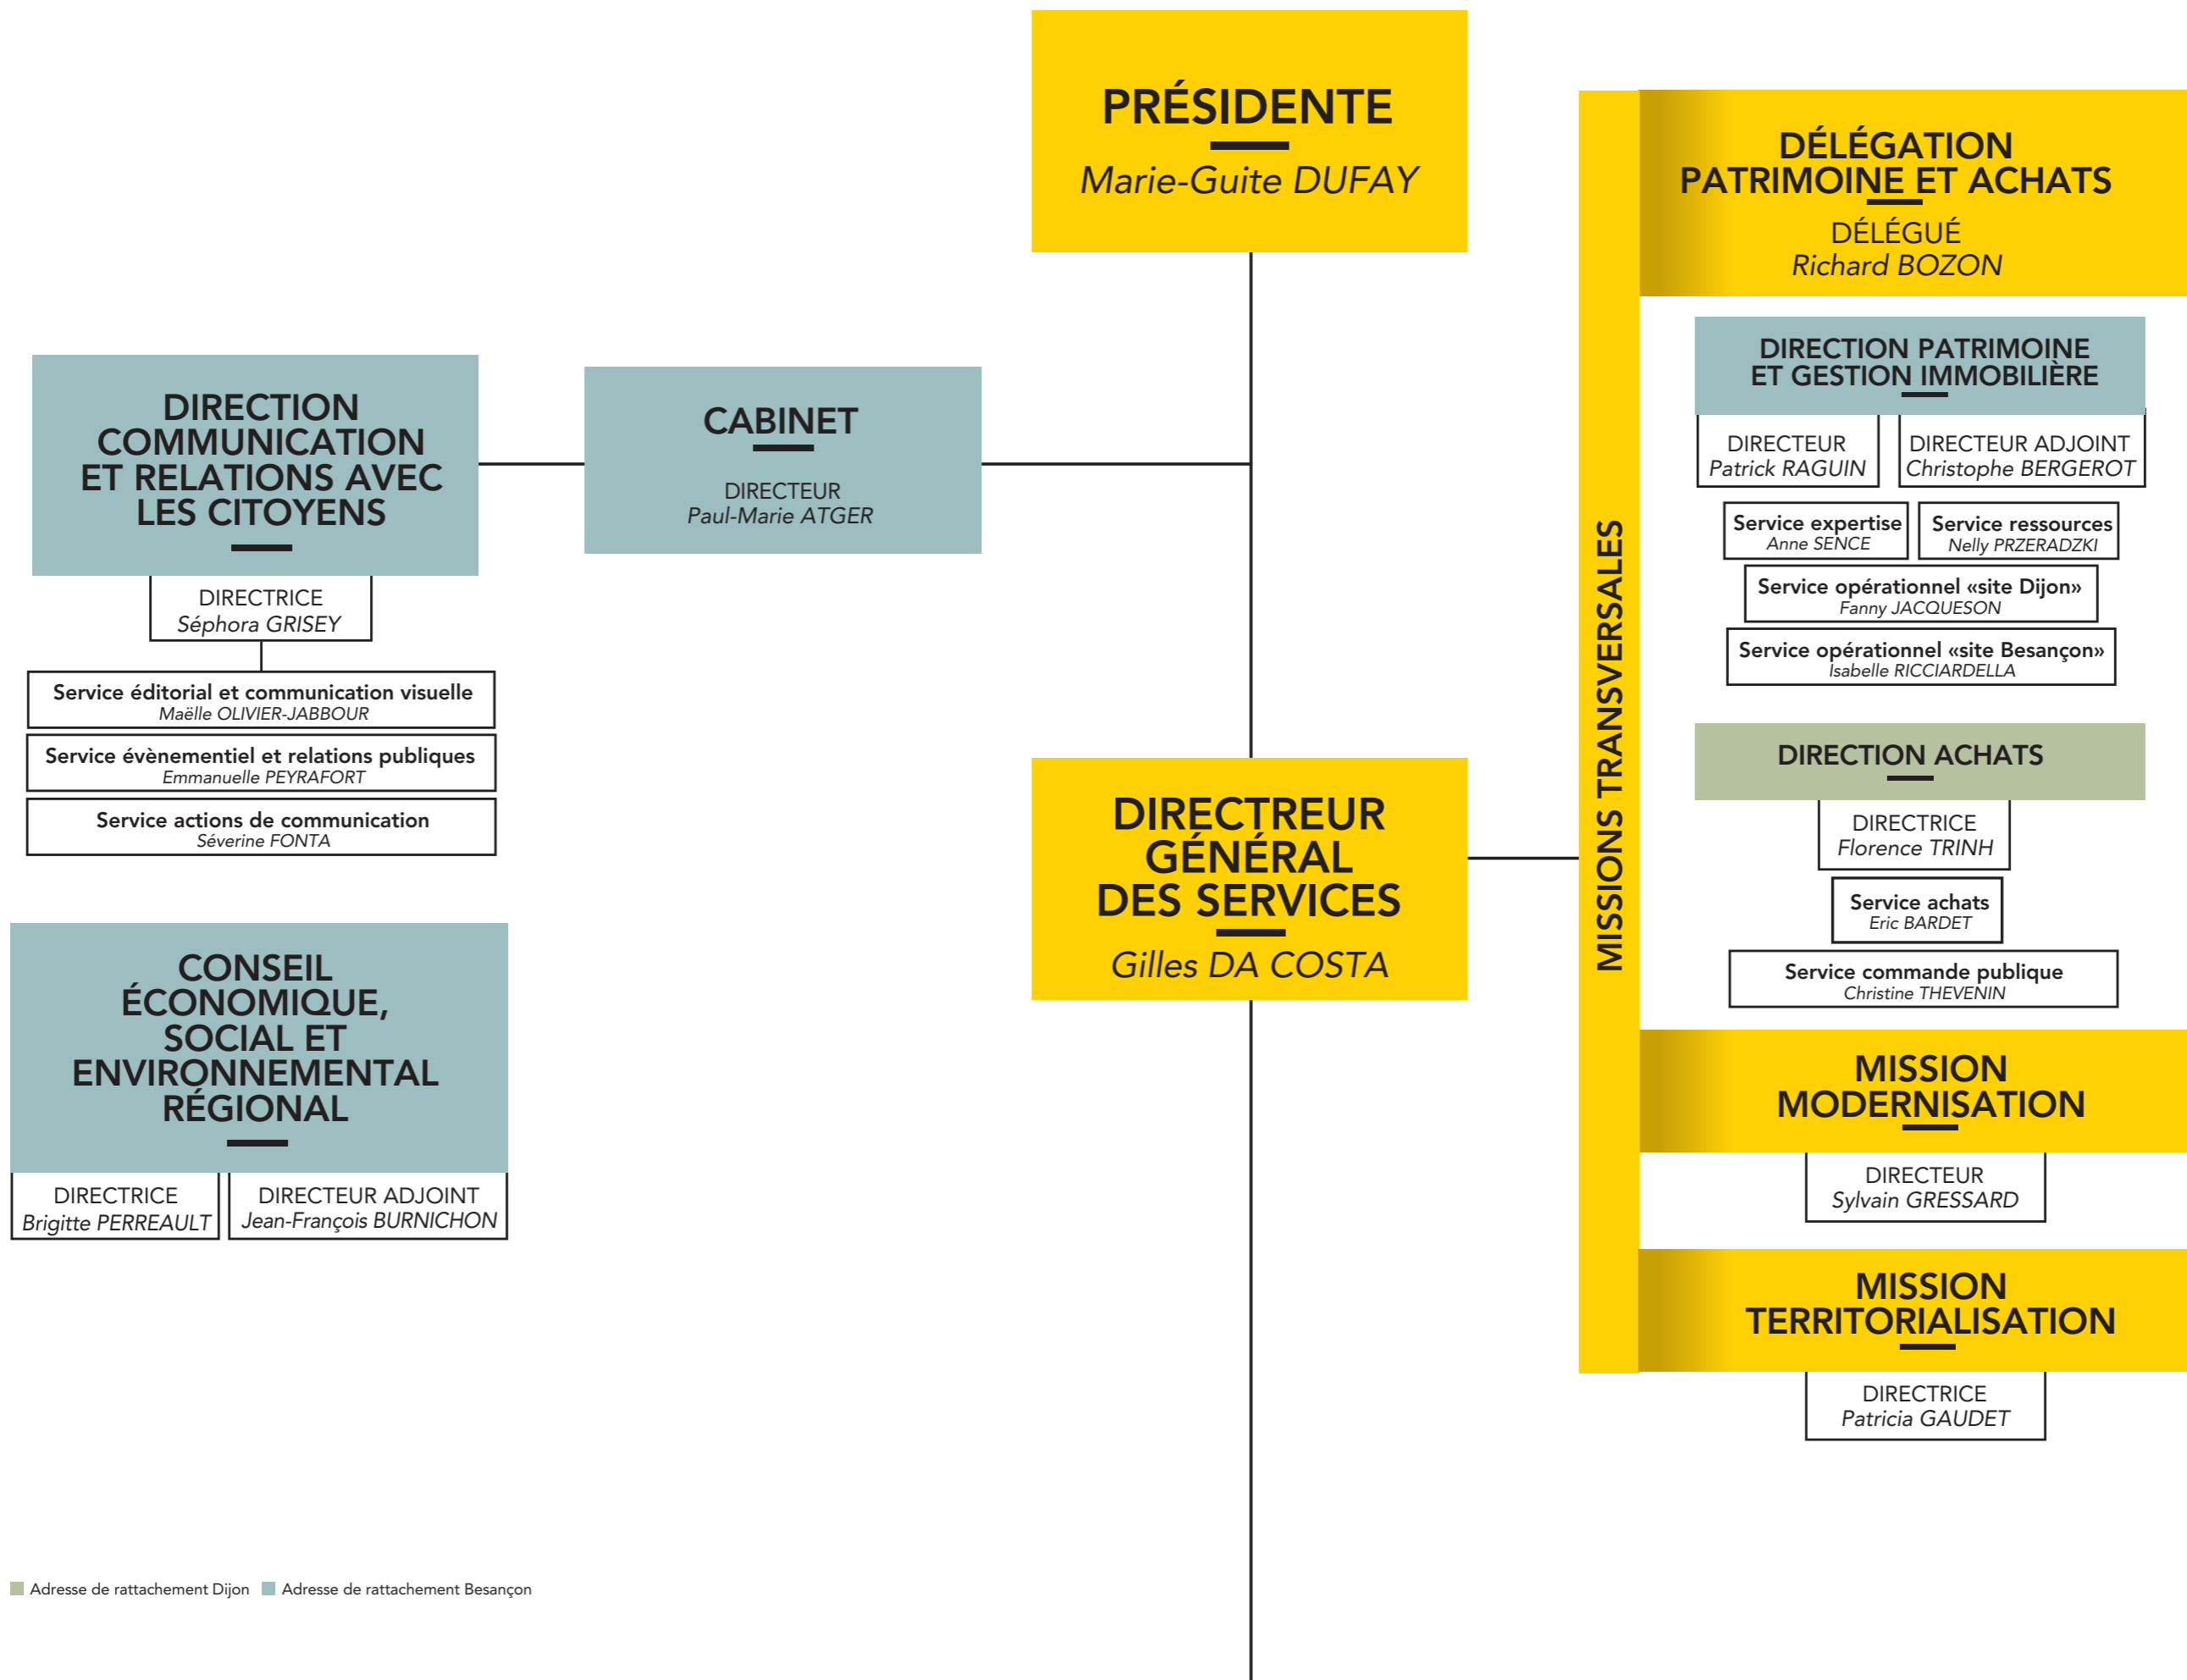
PRÉSIDENTE
Marie-Guite DUFAY

DIRECTION COMMUNICATION ET RELATIONS AVEC LES CITOYENS
DIRECTRICE
Séphora GRISEY

Service éditorial et communication visuelle
Maëlle OLIVIER-JABBOUR

Service évènementiel et relations publiques
Emmanuelle PEYRAFORT

Service actions de communication
Séverine FONTA

CABINET
DIRECTEUR
Paul-Marie ATGER

CONSEIL ÉCONOMIQUE, SOCIAL ET ENVIRONNEMENTAL RÉGIONAL
DIRECTRICE
Brigitte PERREAULT
DIRECTEUR ADJOINT
Jean-François BURNICHON

DIRECTEUR GÉNÉRAL DES SERVICES
Gilles DA COSTA

MISSIONS TRANSVERSALES

DÉLÉGATION PATRIMOINE ET ACHATS
DÉLÉGUÉ
Richard BOZON

DIRECTION PATRIMOINE ET GESTION IMMOBILIÈRE
DIRECTEUR
Patrick RAGUIN
DIRECTEUR ADJOINT
Christophe BERGEROT

Service expertise
Anne SENCE
Service ressources
Nelly PRZERADZKI
Service opérationnel «site Dijon»
Fanny JACQUESON
Service opérationnel «site Besançon»
Isabelle RICCIARDELLA

DIRECTION ACHATS
DIRECTRICE
Florence TRINH
Service achats
Eric BARDET
Service commande publique
Christine THEVENIN

MISSION MODERNISATION
DIRECTEUR
Sylvain GRESSARD

MISSION TERRITORIALISATION
DIRECTRICE
Patricia GAUDET

Adresse de rattachement Dijon Adresse de rattachement Besançon